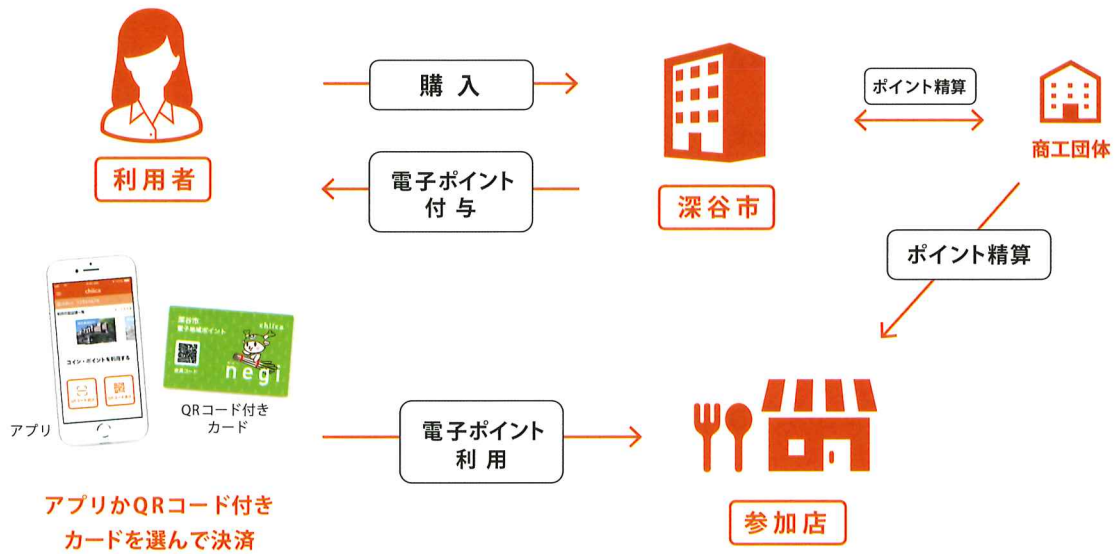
利用者

購 入

電子ポイント
付 与

深谷市

ポイント精算

商工団体

ポイント精算

chiica

コイン・ポイントを利用する

深谷市
電子地域ポイント
chiica
negi

アプリ

QRコード付き
カード

電子ポイント
利 用

参加店

アプリかQRコード付き
カードを選んで決済